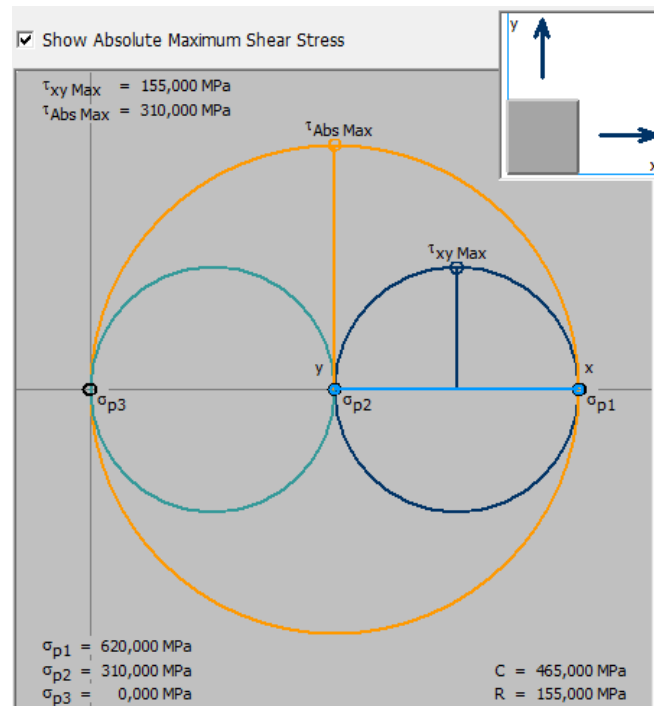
☑ Show Absolute Maximum Shear Stress

$\tau_{xy\ Max}$ = 155,000 MPa
$\tau_{Abs\ Max}$ = 310,000 MPa

y

x

$\tau_{Abs\ Max}$

$\tau_{xy\ Max}$

y

x

$\sigma_{p3}$

$\sigma_{p2}$

$\sigma_{p1}$

$\sigma_{p1}$ = 620,000 MPa
$\sigma_{p2}$ = 310,000 MPa
$\sigma_{p3}$ = 0,000 MPa

C = 465,000 MPa
R = 155,000 MPa